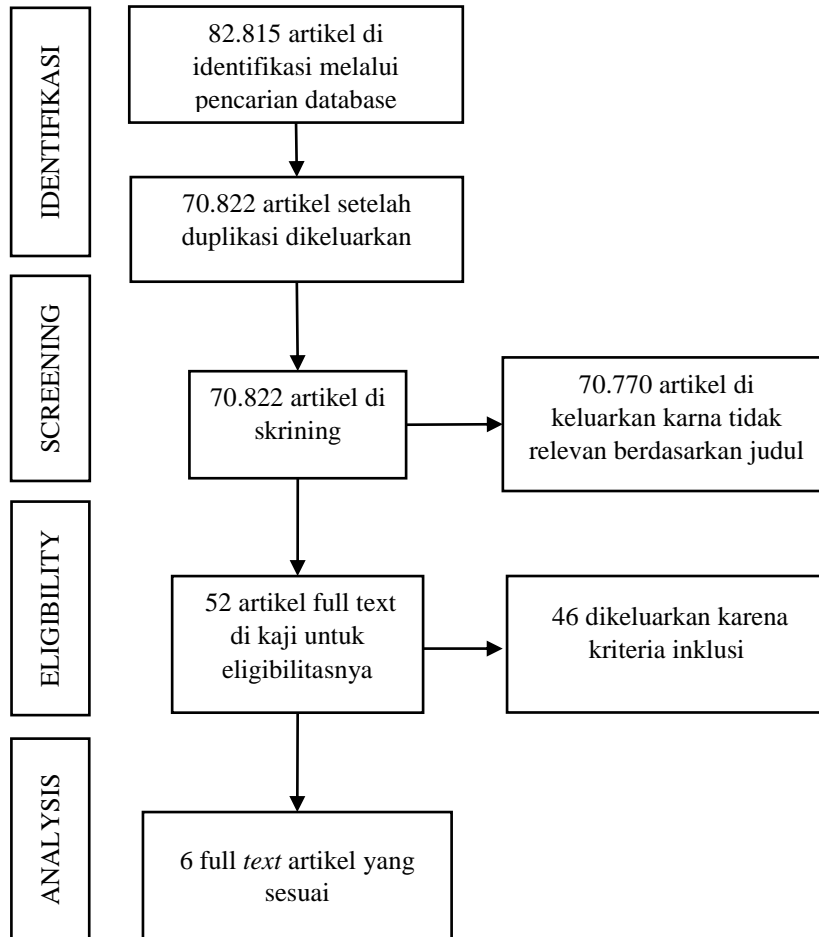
IDENTIFIKASI

82.815 artikel di identifikasi melalui pencarian database

70.822 artikel setelah duplikasi dikeluarkan

SCREENING

70.822 artikel di skrining

70.770 artikel di keluarkan karna tidak relevan berdasarkan judul

ELIGIBILITY

52 artikel full text di kaji untuk eligibilitasnya

46 dikeluarkan karena kriteria inklusi

ANALYSIS

6 full *text* artikel yang sesuai